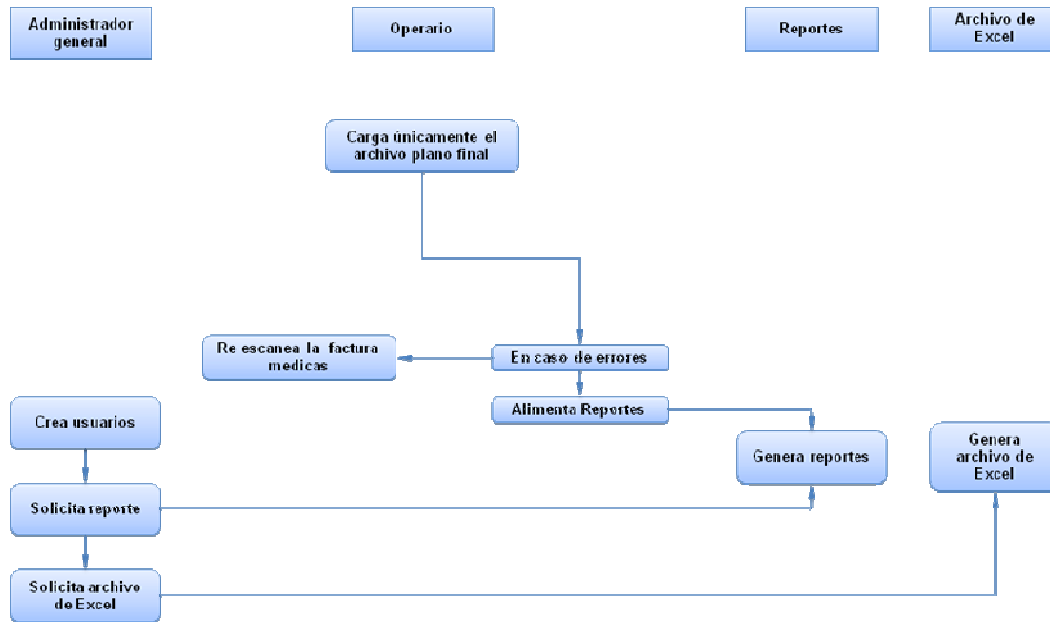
Administrador general

Operario

Reportes

Archivo de Excel

Carga únicamente el archivo plano final

Re escanea la factura medicas

En caso de errores

Alimenta Reportes

Crea usuarios

Genera reportes

Genera archivo de Excel

Solicita reporte

Solicita archivo de Excel